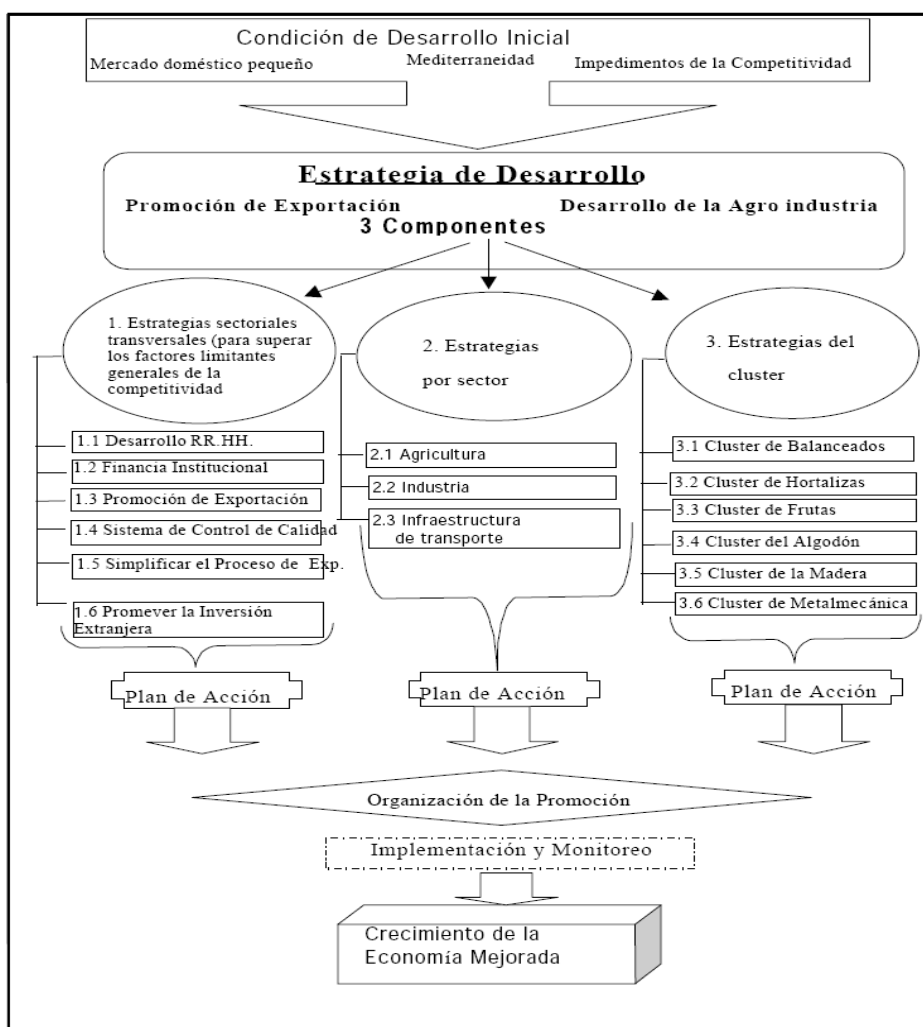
Condición de Desarrollo Inicial
Mercado doméstico pequeño
Mediterraneidad
Impedimentos de la Competitividad

Estrategia de Desarrollo
Promoción de Exportación
Desarrollo de la Agro industria
3 Componentes

1. Estrategias sectoriales transversales (para superar los factores limitantes generales de la competitividad

1.1 Desarrollo RR.HH.
1.2 Financia Institucional
1.3 Promoción de Exportación
1.4 Sistema de Control de Calidad
1.5 Simplificar el Proceso de Exp.
1.6 Promever la Inversión Extranjera

Plan de Acción

2. Estrategias por sector

2.1 Agricultura
2.2 Industria
2.3 Infraestructura de transporte

Plan de Acción

3. Estrategias del cluster

3.1 Cluster de Balanceados
3.2 Cluster de Hortalizas
3.3 Cluster de Frutas
3.4 Cluster del Algodón
3.5 Cluster de la Madera
3.6 Cluster de Metalmecánica

Plan de Acción

Organización de la Promoción

Implementación y Monitoreo

Crecimiento de la Economía Mejorada